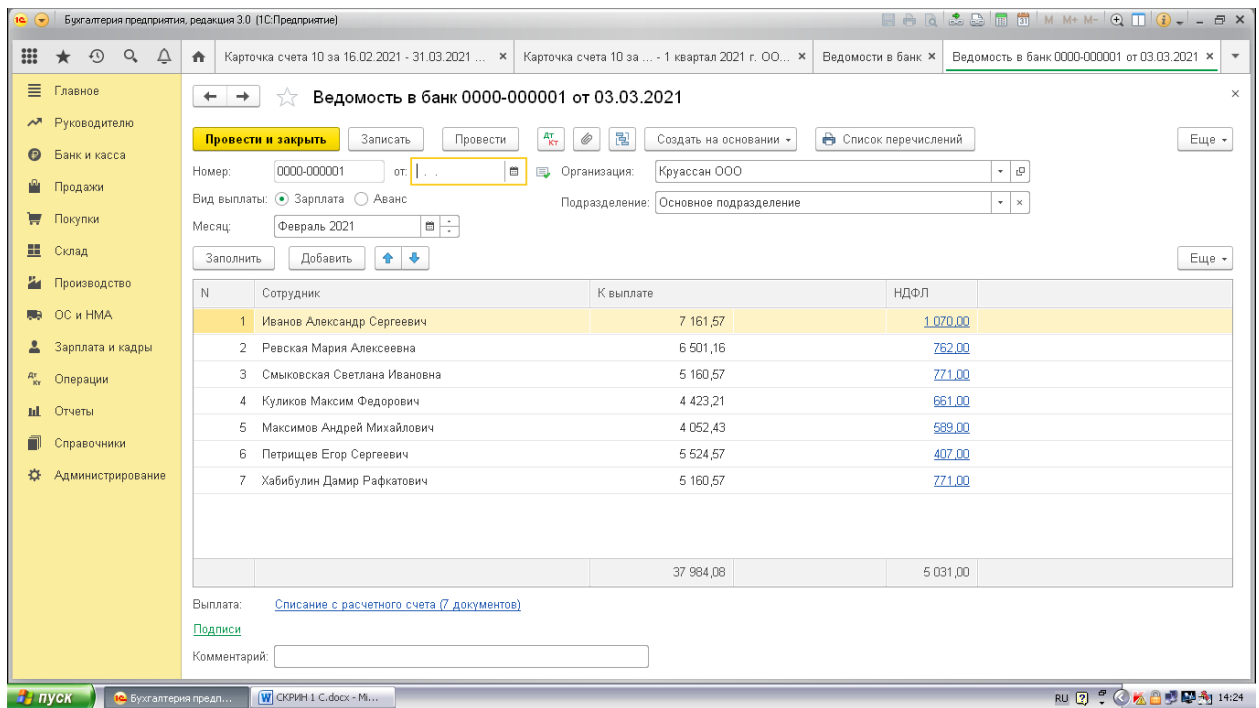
Бухгалтерия предприятия, редакция 3.0 (1С:Предприятие)

M M+ M-

Карточка счета 10 за 16.02.2021 - 31.03.2021 ... ×
Карточка счета 10 за ... - 1 квартал 2021 г. ОО... ×
Ведомости в банк ×
Ведомость в банк 0000-000001 от 03.03.2021 ×

Главное
Руководителю
Банк и касса
Продажи
Покупки
Склад
Производство
ОС и НМА
Зарплата и кадры
Операции
Отчеты
Справочники
Администрирование

Ведомость в банк 0000-000001 от 03.03.2021

Провести и закрыть | Записать | Провести | Создать на основании | Список перечислений | Еще

Номер: 0000-000001 от: . .
Организация: Круассан ООО
Вид выплаты: Зарплата Аванс
Подразделение: Основное подразделение
Месяц: Февраль 2021

Заполнить | Добавить | Еще

| N | Сотрудник | К выплате | НДФЛ |
|---|---|---|---|
| 1 | Иванов Александр Сергеевич | 7 161,57 | 1 070,00 |
| 2 | Ревская Мария Алексеевна | 6 501,16 | 762,00 |
| 3 | Смыковская Светлана Ивановна | 5 160,57 | 771,00 |
| 4 | Куликов Максим Федорович | 4 423,21 | 661,00 |
| 5 | Максимов Андрей Михайлович | 4 052,43 | 589,00 |
| 6 | Петрищев Егор Сергеевич | 5 524,57 | 407,00 |
| 7 | Хабибулин Дамир Рафкатович | 5 160,57 | 771,00 |
| | | 37 984,08 | 5 031,00 |

Выплата: Списание с расчетного счета (7 документов)
Подписи
Комментарий:

пуск
Бухгалтерия предп...
СКРИН 1 С.docx - Mi...
RU 14:24